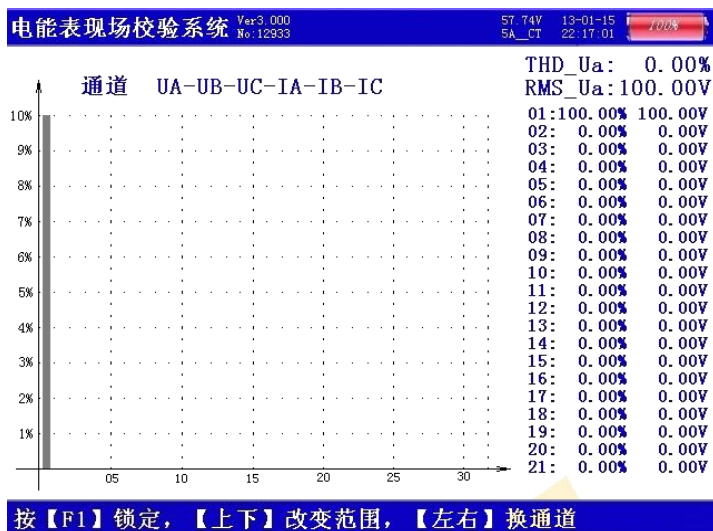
电能表现场校验系统 Ver3.000 No:12933

57.74V 5A_CT 13-01-15 22:17:01 100%

通道 UA-UB-UC-IA-IB-IC

THD_Ua: 0.00%
RMS_Ua: 100.00V

10%
9%
8%
7%
6%
5%
4%
3%
2%
1%

05 10 15 20 25 30

| | | |
|---|---|---|
| 01: | 100.00% | 100.00V |
| 02: | 0.00% | 0.00V |
| 03: | 0.00% | 0.00V |
| 04: | 0.00% | 0.00V |
| 05: | 0.00% | 0.00V |
| 06: | 0.00% | 0.00V |
| 07: | 0.00% | 0.00V |
| 08: | 0.00% | 0.00V |
| 09: | 0.00% | 0.00V |
| 10: | 0.00% | 0.00V |
| 11: | 0.00% | 0.00V |
| 12: | 0.00% | 0.00V |
| 13: | 0.00% | 0.00V |
| 14: | 0.00% | 0.00V |
| 15: | 0.00% | 0.00V |
| 16: | 0.00% | 0.00V |
| 17: | 0.00% | 0.00V |
| 18: | 0.00% | 0.00V |
| 19: | 0.00% | 0.00V |
| 20: | 0.00% | 0.00V |
| 21: | 0.00% | 0.00V |

按【F1】锁定, 【上下】改变范围, 【左右】换通道